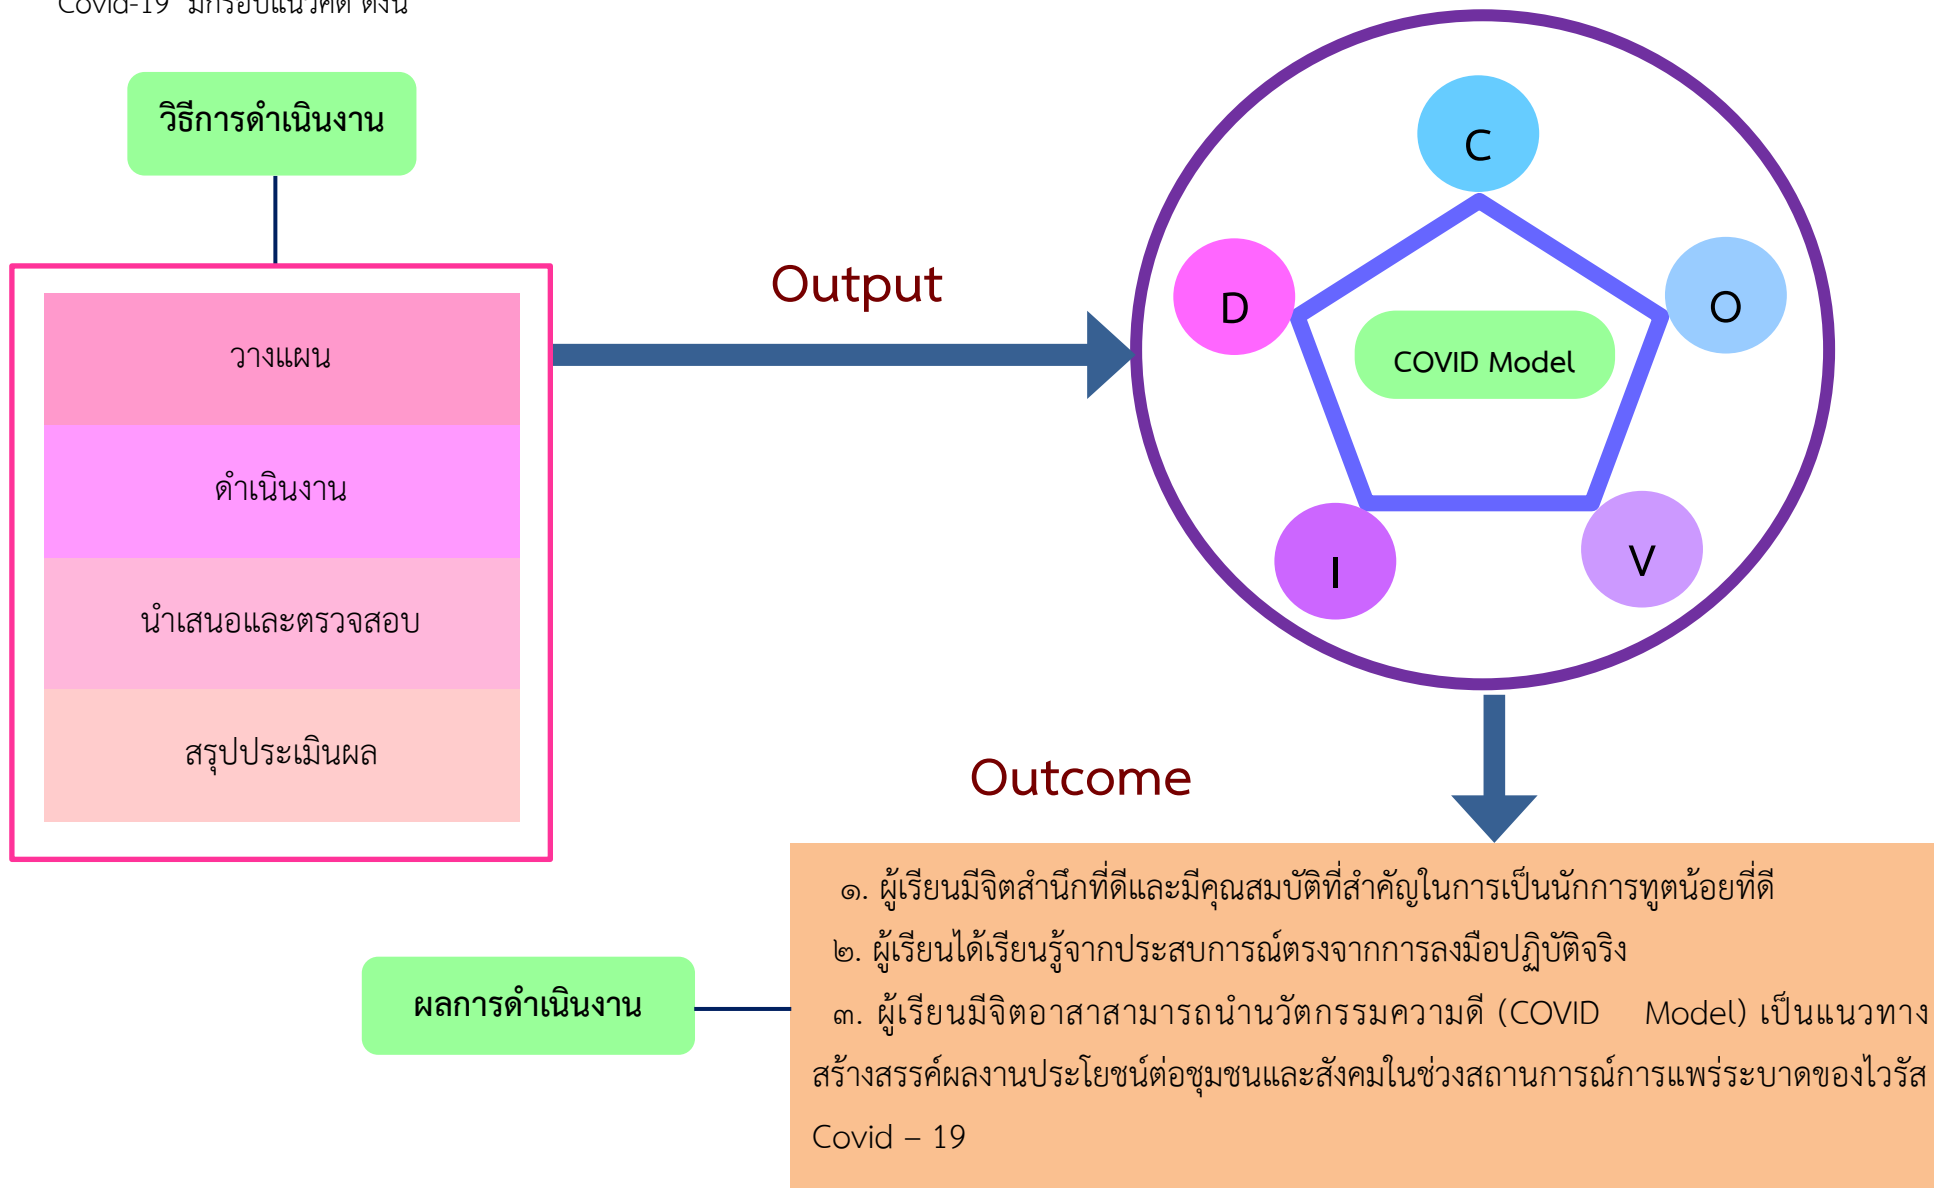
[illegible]

วิธีการดำเนินงาน

วางแผน

ดำเนินงาน

นำเสนอและตรวจสอบ

สรุปประเมินผล

Output

C

D

O

COVID Model

I

V

Outcome

ผลการดำเนินงาน

๑. ผู้เรียนมีจิตสำนึกที่ดีและมีคุณสมบัติที่สำคัญในการเป็นนักการทูตน้อยที่ดี

๒. ผู้เรียนได้เรียนรู้จากประสบการณ์ตรงจากการลงมือปฏิบัติจริง

๓. ผู้เรียนมีจิตอาสาสามารถนำนวัตกรรมความดี (COVID Model) เป็นแนวทางสร้างสรรค์ผลงานประโยชน์ต่อชุมชนและสังคมในช่วงสถานการณ์การแพร่ระบาดของไวรัส Covid – 19